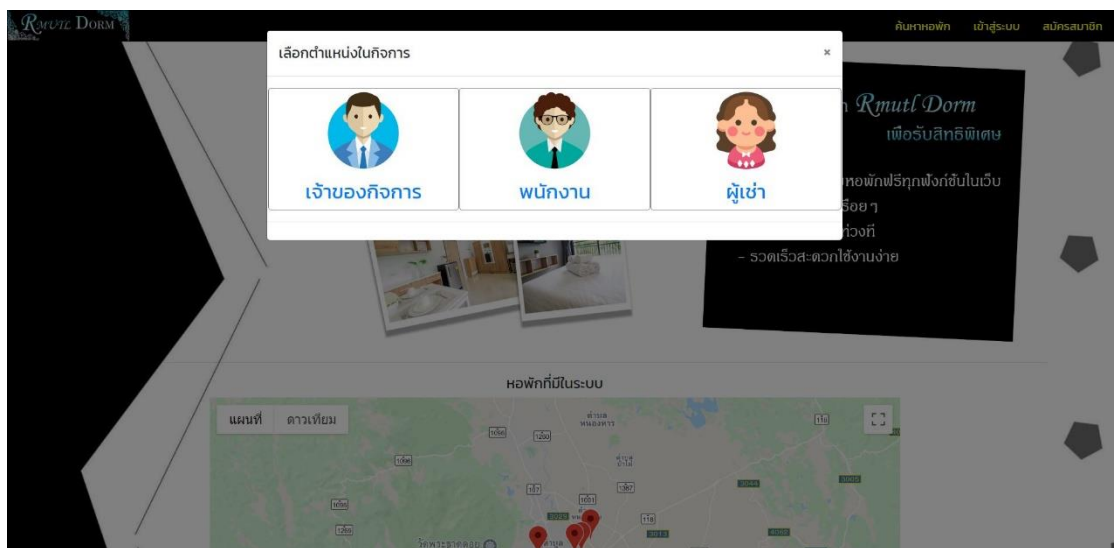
Rmutl Dorm

ค้นหาหอพัก เข้าสู่ระบบ สมัครสมาชิก

เลือกตำแหน่งในกิจการ ×

เจ้าของกิจการ

พนักงาน

ผู้เช่า

Rmutl Dorm

เพื่อรับสิทธิพิเศษ

หอพักฟรีทุกฟังก์ชันในเว็บ

เรื่อยๆ

ห่วงที่

- รวดเร็วสะดวกใช้งานง่าย

หอพักที่มีในระบบ

แผนที่ ดาวเทียม

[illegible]